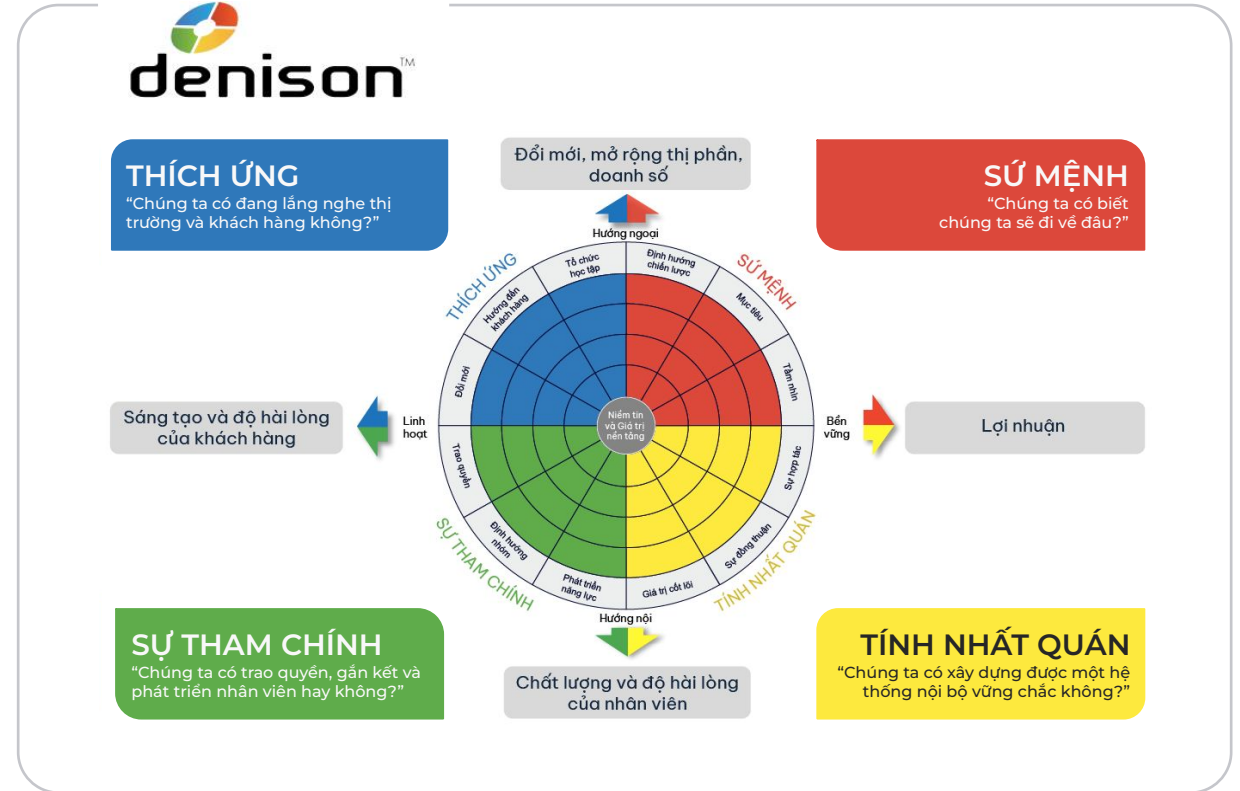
denison™

THÍCH ỨNG
"Chúng ta có đang lắng nghe thị trường và khách hàng không?"

Đổi mới, mở rộng thị phần, doanh số

SỨ MỆNH
"Chúng ta có biết chúng ta sẽ đi về đâu?"

Hướng ngoại

THÍCH ỨNG

SỨ MỆNH

Tổ chức học tập

Định hướng chiến lược

Hướng đến khách hàng

Mục tiêu

Đổi mới

Tầm nhìn

Sáng tạo và độ hài lòng của khách hàng

Linh hoạt

Niềm tin và Giá trị nền tảng

Bền vững

Lợi nhuận

Trao quyền

Sự hợp tác

Định hướng nhóm

Sự đồng thuận

Phát triển năng lực

Giá trị cốt lõi

SỰ THAM CHÍNH

TÍNH NHẤT QUÁN

Hướng nội

SỰ THAM CHÍNH
"Chúng ta có trao quyền, gắn kết và phát triển nhân viên hay không?"

Chất lượng và độ hài lòng của nhân viên

TÍNH NHẤT QUÁN
"Chúng ta có xây dựng được một hệ thống nội bộ vững chắc không?"